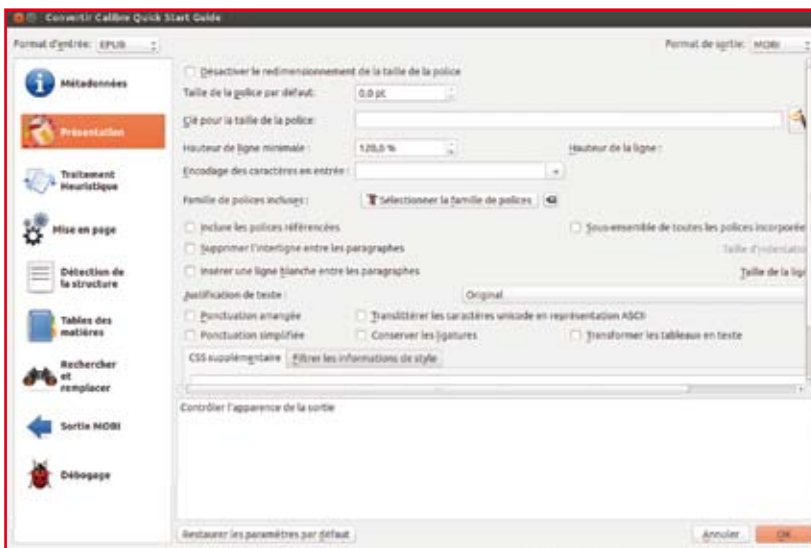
Convertir Calibre Quick Start Guide

Format d'entrée: EPUB

Format de sortie: MOBI

Métadonnées

Présentation

Traitement Heuristique

Mise en page

Détection de la structure

Tables des matières

Rechercher et remplacer

Sortie MOBI

Débogage

Désactiver le redimensionnement de la taille de la police

Taille de la police par défaut: 0,0 pt

Clé pour la taille de la police:

Hauteur de ligne minimale: 120,0 %

Hauteur de la ligne:

Encodage des caractères en entrée:

Famille de polices incluses: Sélectionner la famille de polices

Inclure les polices référencées

Sous-ensemble de toutes les polices incorporée

Supprimer l'interligne entre les paragraphes

Taille d'indentatio

Insérer une ligne blanche entre les paragraphes

Taille de la lign

Justification de texte: Original

Ponctuation arrangée

Translittérer les caractères unicode en représentation ASCII

Ponctuation simplifiée

Conserver les ligatures

Transformer les tableaux en texte

CSS supplémentaire

Filtrer les informations de style

Contrôler l'apparence de la sortie

Restaurer les paramètres par défaut

Annuler

OK